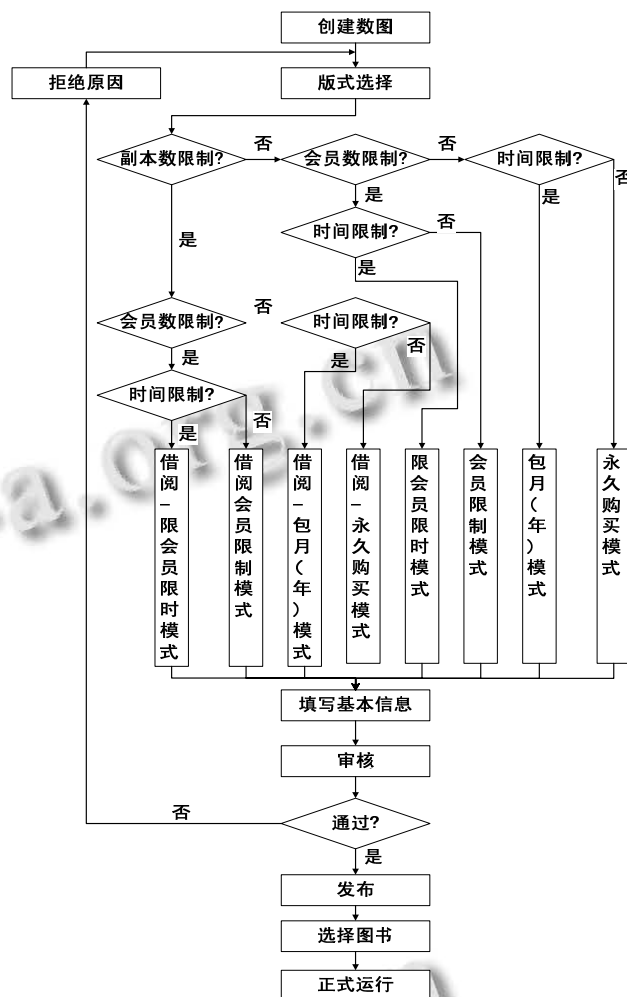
创建数图

拒绝原因

版式选择

副本数限制?

否

会员数限制?

否

时间限制?

否

是

是

时间限制?

否

是

是

否

会员数限制?

时间限制?

是

否

是

时间限制?

是

否

借阅–限会员限时模式

借阅会员限制模式

借阅–包月(年)模式

借阅–永久购买模式

限会员限时模式

会员限制模式

包月(年)模式

永久购买模式

填写基本信息

审核

否

通过?

是

发布

选择图书

正式运行